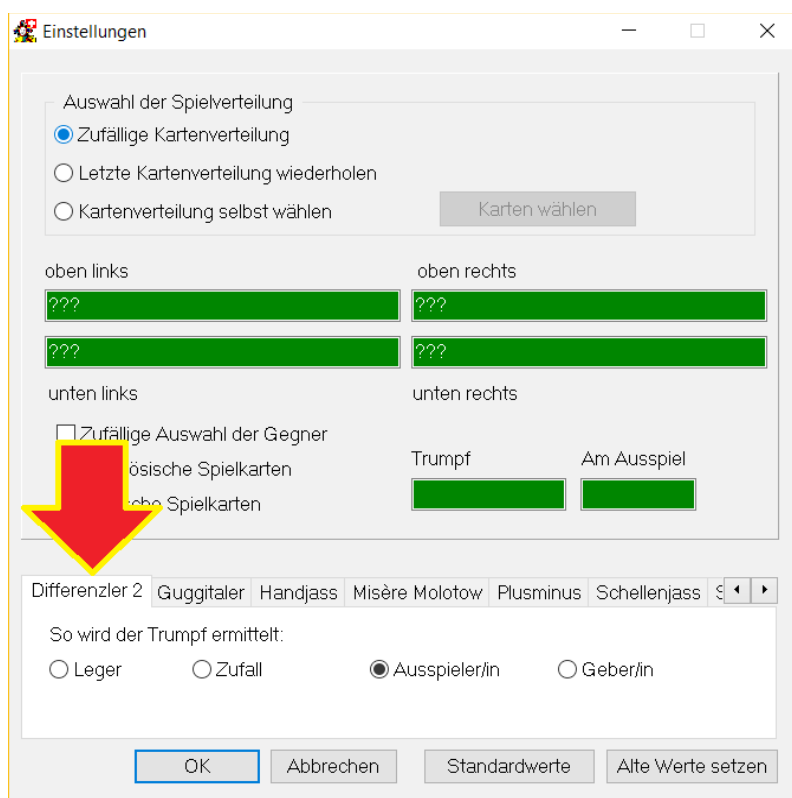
Einstellungen

Auswahl der Spielverteilung
Zufällige Kartenverteilung
Letzte Kartenverteilung wiederholen
Kartenverteilung selbst wählen
Karten wählen

oben links
oben rechts
???
???
???
???
unten links
unten rechts

Zufällige Auswahl der Gegner
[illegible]ösische Spielkarten
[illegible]che Spielkarten
Trumpf
Am Ausspiel

Differenzler 2 | Guggitaler | Handjass | Misère Molotow | Plusminus | Schellenjass | S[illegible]

So wird der Trumpf ermittelt:
Leger
Zufall
Ausspieler/in
Geber/in

OK
Abbrechen
Standardwerte
Alte Werte setzen